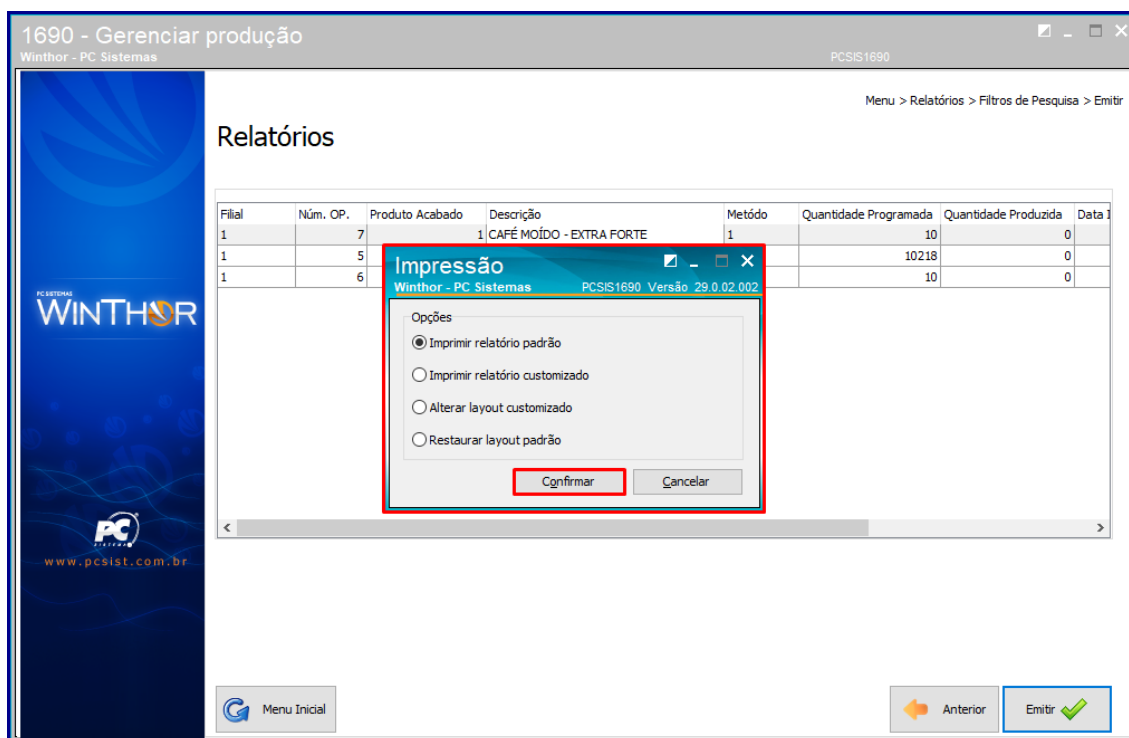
1690 - Gerenciar produção
Winthor - PC Sistemas
PCSIS1690

Menu > Relatórios > Filtros de Pesquisa > Emitir

Relatórios

| Filial | Núm. OP. | Produto Acabado | Descrição | Metódo | Quantidade Programada | Quantidade Produzida | Data I |
|---|---|---|---|---|---|---|---|
| 1 | 7 | 1 | CAFÉ MOÍDO - EXTRA FORTE | 1 | 10 | 0 | |
| 1 | 5 | | | | 10218 | 0 | |
| 1 | 6 | | | | 10 | 0 | |

Impressão
Winthor - PC Sistemas PCSIS1690 Versão 29.0.02.002

Opções
Imprimir relatório padrão
Imprimir relatório customizado
Alterar layout customizado
Restaurar layout padrão

Confirmar Cancelar

PC SISTEMAS
WINTHOR

PC SISTEMAS
www.pcsist.com.br

Menu Inicial

Anterior

Emitir